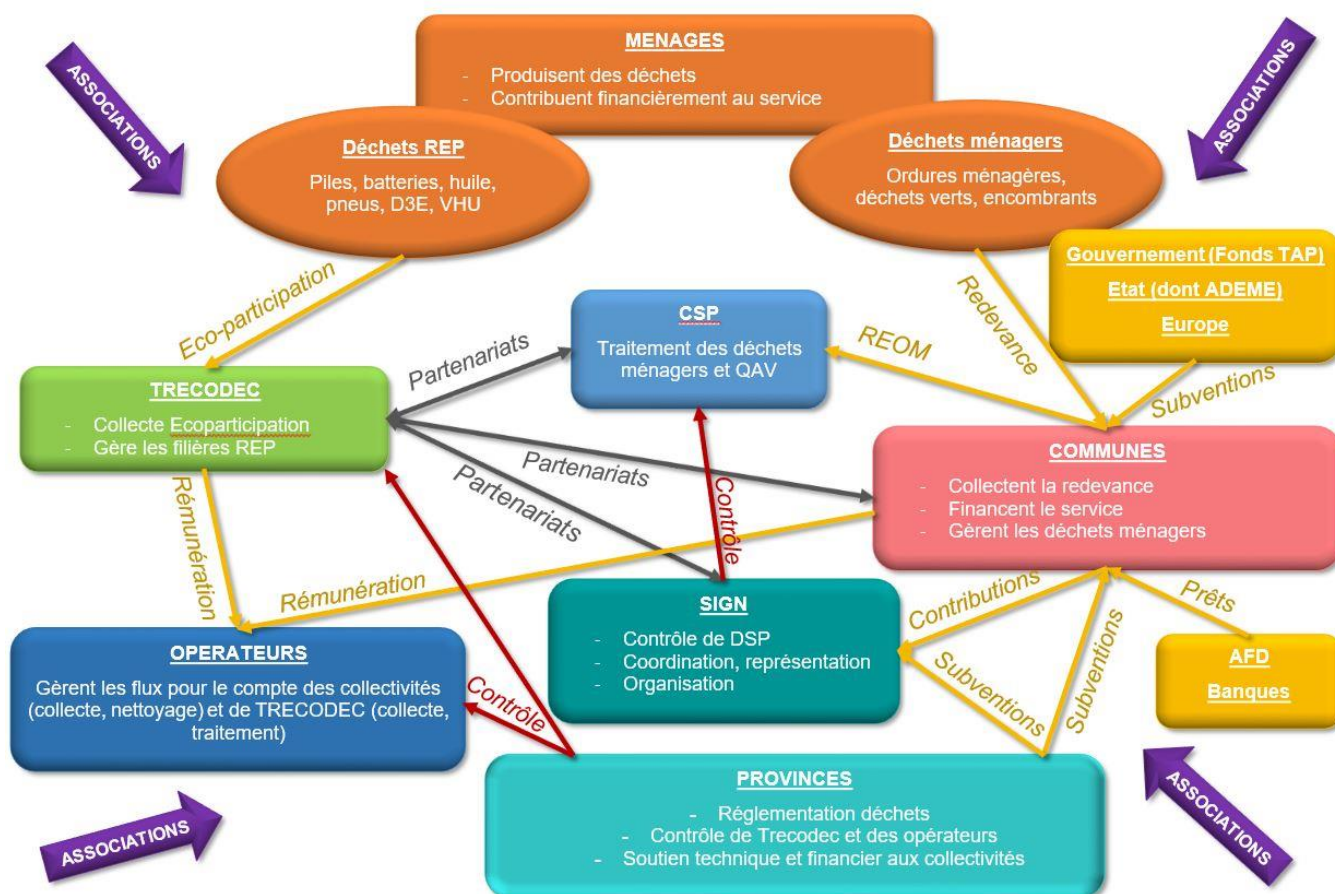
ASSOCIATIONS

MENAGES
- Produisent des déchets
- Contribuent financièrement au service

ASSOCIATIONS

Déchets REP
Piles, batteries, huile, pneus, D3E, VHU

Déchets ménagers
Ordures ménagères, déchets verts, encombrants

Gouvernement (Fonds TAP)
Etat (dont ADEME)
Europe

Eco-participation

Redevance

CSP
Traitement des déchets ménagers et QAV

REOM

Partenariats

TRECODEC
- Collecte Ecoparticipation
- Gère les filières REP

Subventions

Partenariats

Partenariats

Contrôle

COMMUNES
- Collectent la redevance
- Financent le service
- Gèrent les déchets ménagers

Rémunération

Rémunération

Contributions

Prêts

SIGN
- Contrôle de DSP
- Coordination, représentation
- Organisation

OPERATEURS
Gèrent les flux pour le compte des collectivités (collecte, nettoyage) et de TRECODEC (collecte, traitement)

Contrôle

Subventions

Subventions

AFD
Banques

PROVINCES
- Réglementation déchets
- Contrôle de Trecodec et des opérateurs
- Soutien technique et financier aux collectivités

ASSOCIATIONS

ASSOCIATIONS